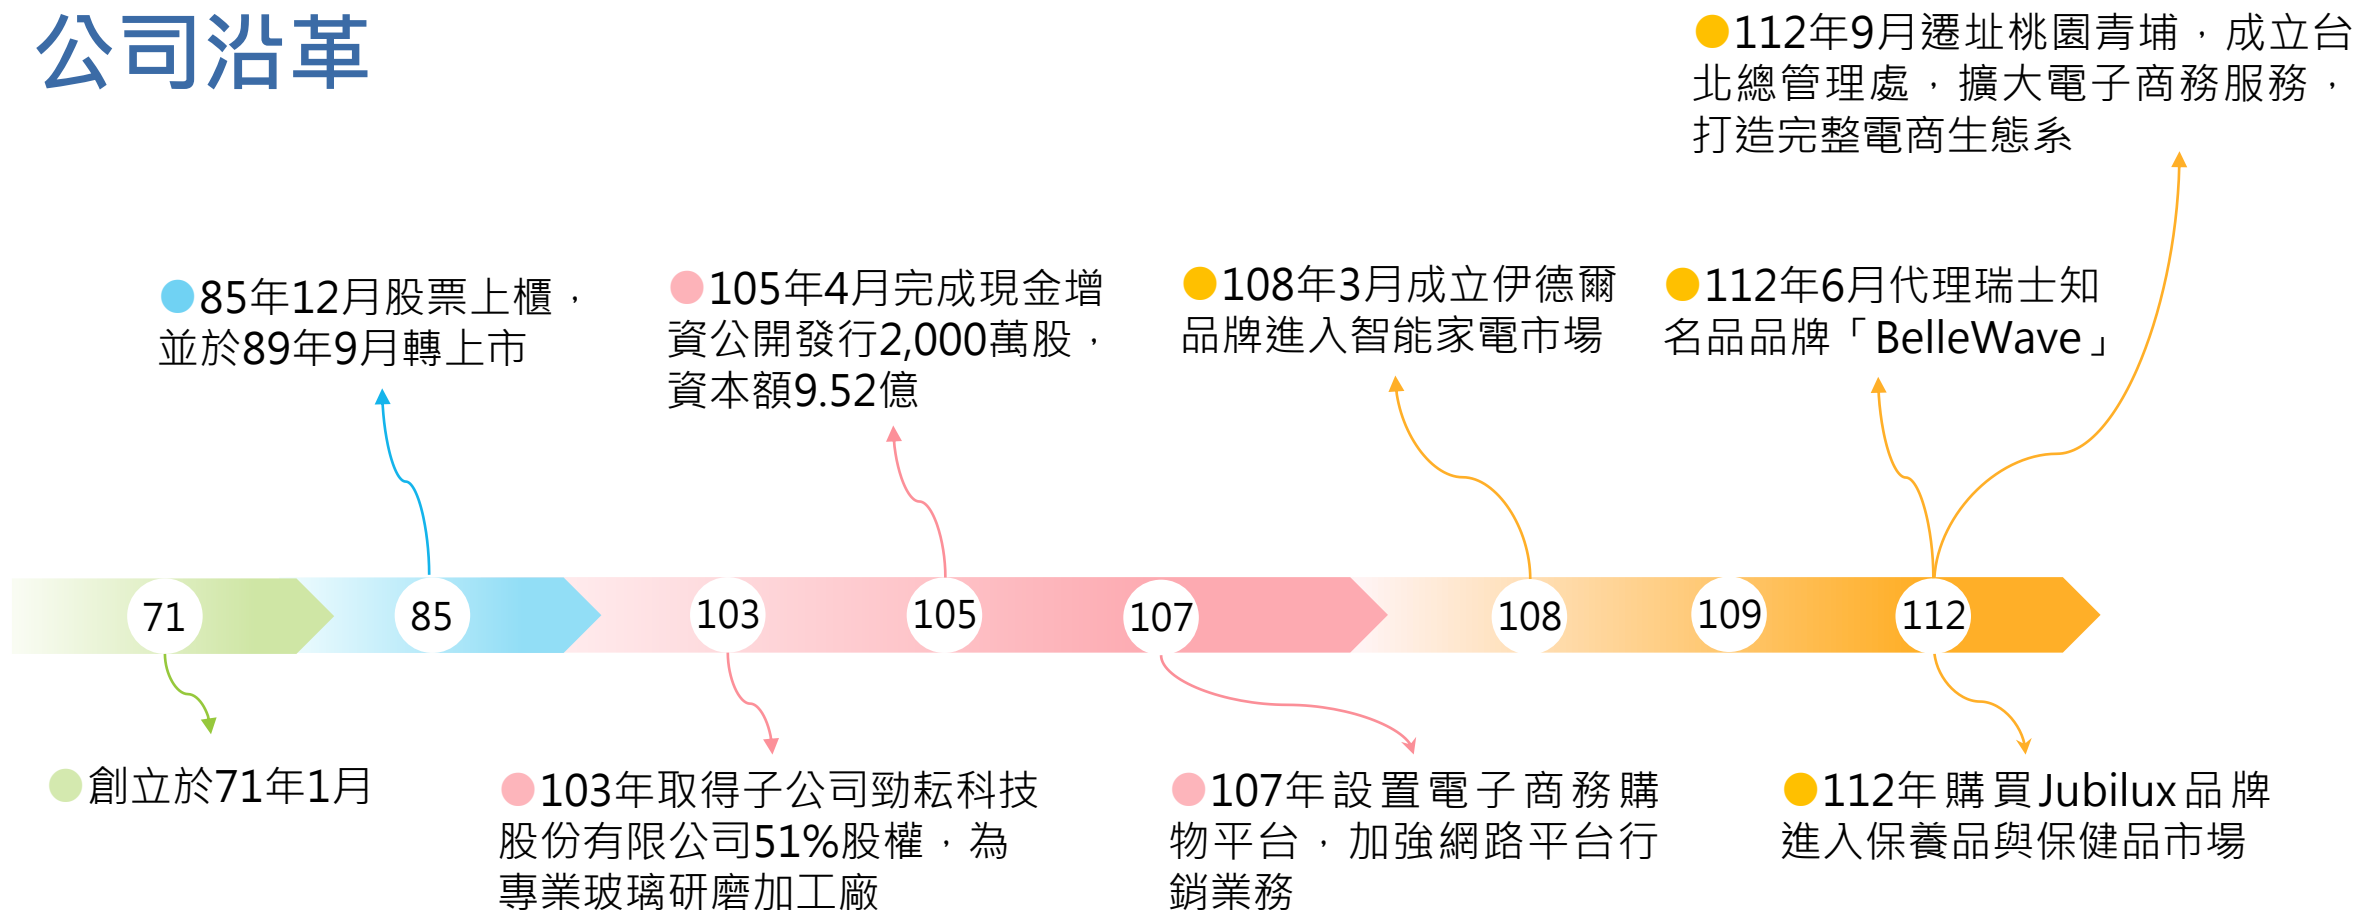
公司沿革

112年9月遷址桃園青埔，成立台北總管理處，擴大電子商務服務，打造完整電商生態系

85年12月股票上櫃，並於89年9月轉上市

105年4月完成現金增資公開發行2,000萬股，資本額9.52億

108年3月成立伊德爾品牌進入智能家電市場

112年6月代理瑞士知名品品牌「BelleWave」

71 85 103 105 107 108 109 112

創立於71年1月

103年取得子公司勁耘科技股份有限公司51%股權，為專業玻璃研磨加工廠

107年設置電子商務購物平台，加強網路平台行銷業務

112年購買Jubilux品牌進入保養品與保健品市場